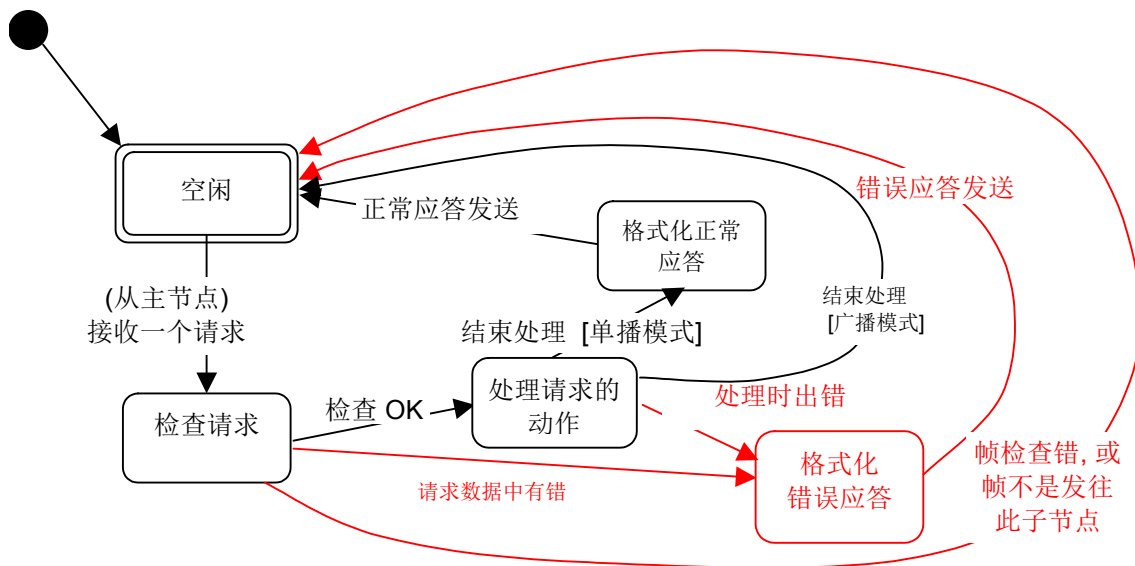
空闲

(从主节点)
接收一个请求

检查请求

检查 OK

处理请求的动作

结束处理 [单播模式]

格式化正常应答

正常应答发送

结束处理
[广播模式]

处理时出错

格式化错误应答

请求数据中有错

错误应答发送

帧检查错，或帧不是发往此子节点